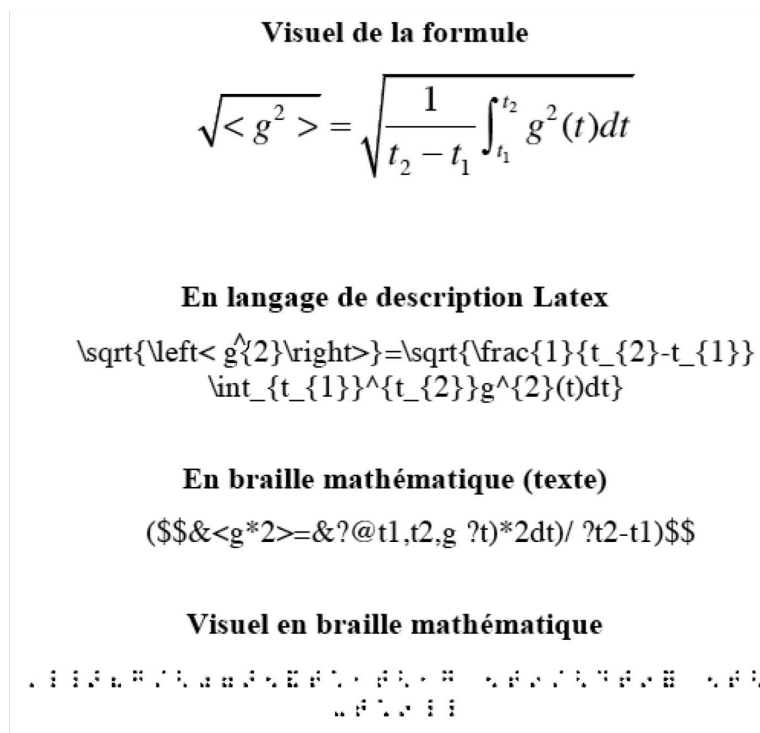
Visuel de la formule

$\sqrt{< g^2 >} = \sqrt{\frac{1}{t_2 - t_1}\int_{t_1}^{t_2} g^2(t)dt}$

En langage de description Latex

\sqrt{\left< g^{2}\right>}=\sqrt{\frac{1}{t_{2}-t_{1}} \int_{t_{1}}^{t_{2}}g^{2}(t)dt}

En braille mathématique (texte)

($$&<g*2>=&?@t1,t2,g ?t)*2dt)/ ?t2-t1)$$

Visuel en braille mathématique

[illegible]